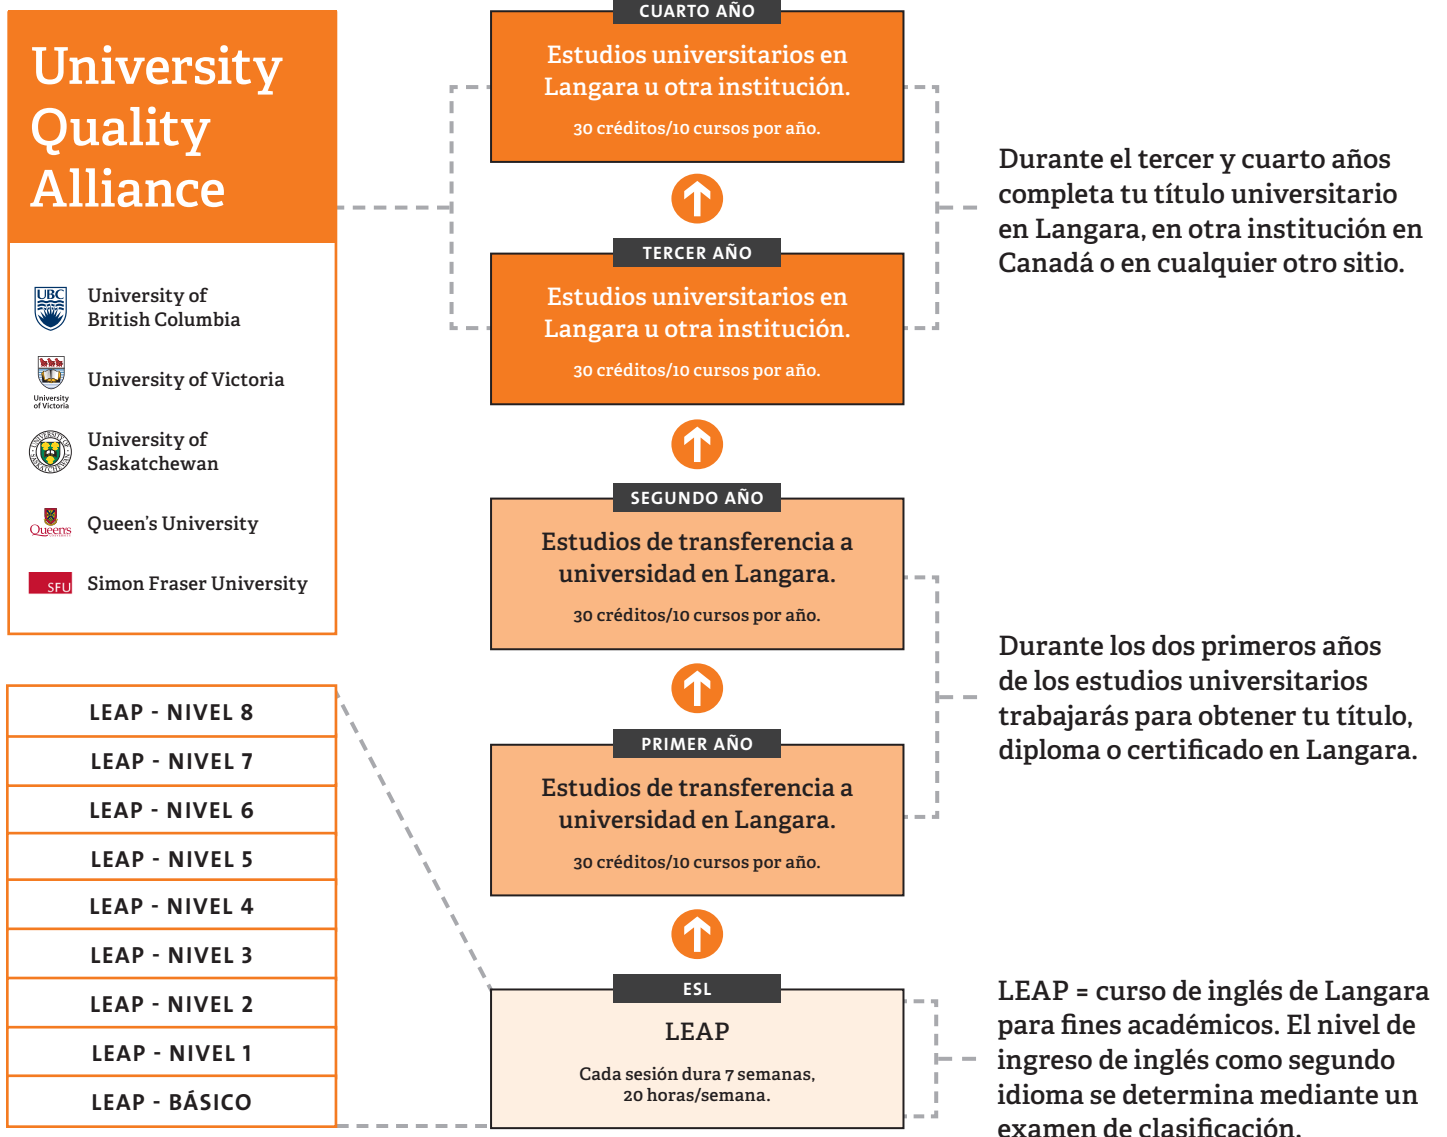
University Quality Alliance

University of British Columbia

University of Victoria

University of Saskatchewan

Queen's University

Simon Fraser University

| LEAP - NIVEL 8 |
|---|
| LEAP - NIVEL 7 |
| LEAP - NIVEL 6 |
| LEAP - NIVEL 5 |
| LEAP - NIVEL 4 |
| LEAP - NIVEL 3 |
| LEAP - NIVEL 2 |
| LEAP - NIVEL 1 |
| LEAP - BÁSICO |

CUARTO AÑO
Estudios universitarios en Langara u otra institución.
30 créditos/10 cursos por año.

TERCER AÑO
Estudios universitarios en Langara u otra institución.
30 créditos/10 cursos por año.

SEGUNDO AÑO
Estudios de transferencia a universidad en Langara.
30 créditos/10 cursos por año.

PRIMER AÑO
Estudios de transferencia a universidad en Langara.
30 créditos/10 cursos por año.

ESL
LEAP
Cada sesión dura 7 semanas, 20 horas/semana.

Durante el tercer y cuarto años completa tu título universitario en Langara, en otra institución en Canadá o en cualquier otro sitio.

Durante los dos primeros años de los estudios universitarios trabajarás para obtener tu título, diploma o certificado en Langara.

LEAP = curso de inglés de Langara para fines académicos. El nivel de ingreso de inglés como segundo idioma se determina mediante un examen de clasificación.